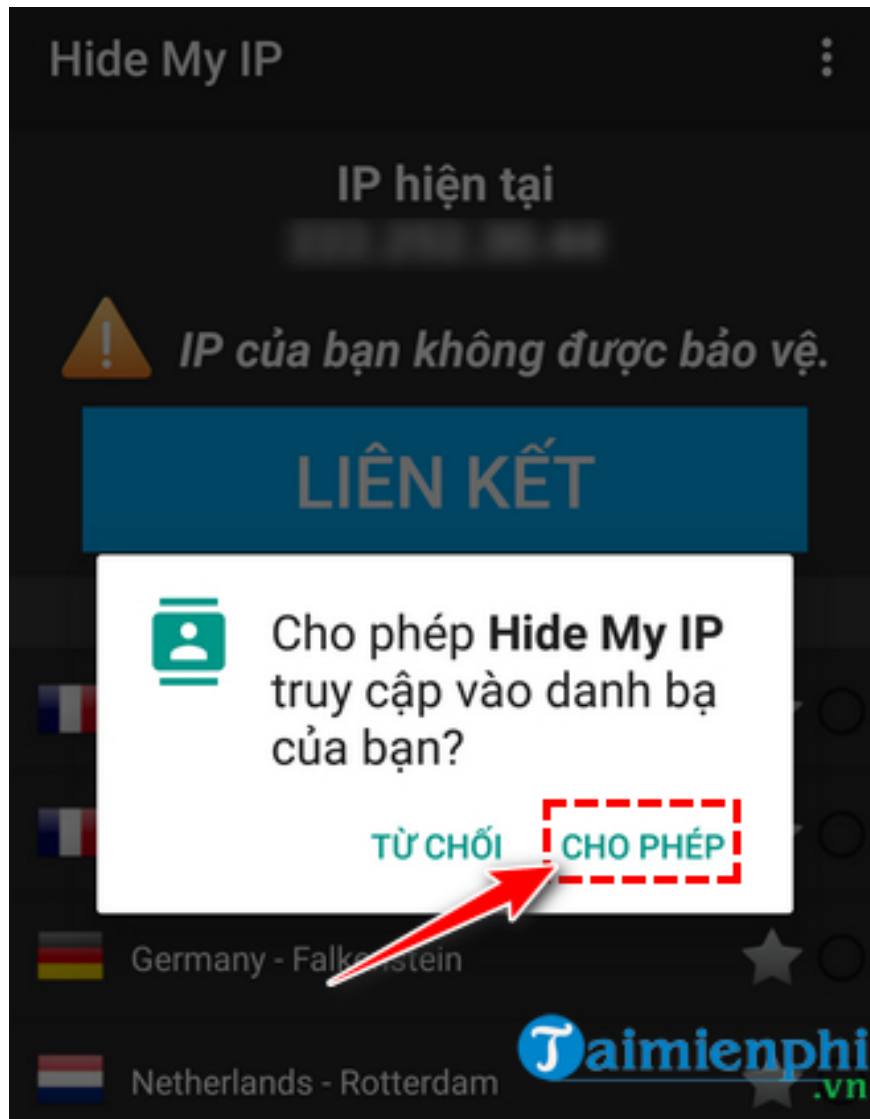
Hide My IP

IP hiện tại

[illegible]

IP của bạn không được bảo vệ.

LIÊN KẾT

Cho phép **Hide My IP** truy cập vào danh bạ của bạn?

TỪ CHỐI CHO PHÉP

Germany - Falk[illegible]stein

Netherlands - Rotterdam

Taimienphi .vn